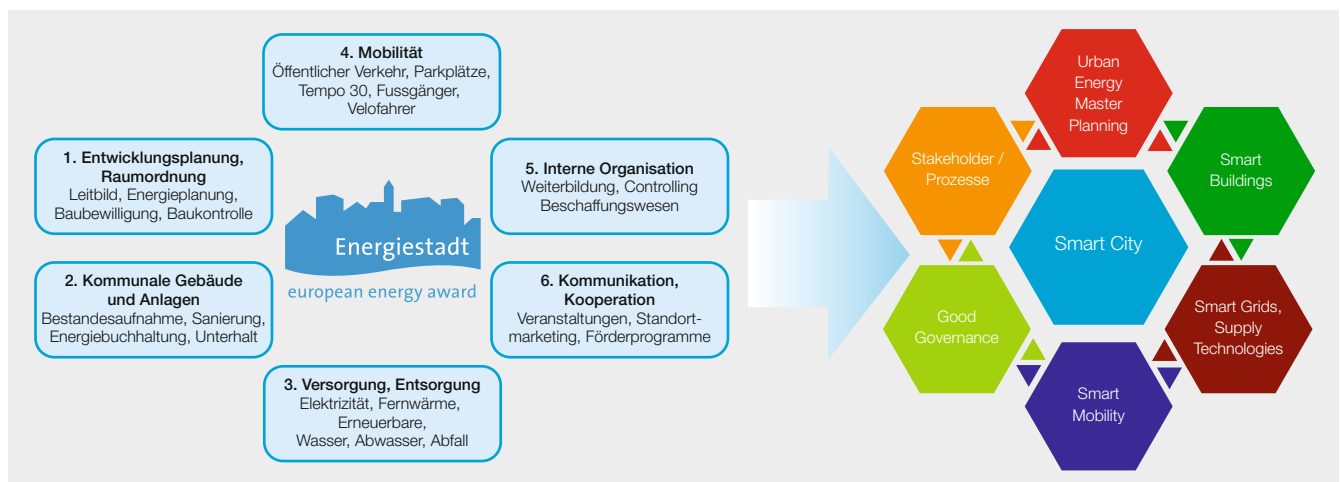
4. Mobilität
Öffentlicher Verkehr, Parkplätze, Tempo 30, Fussgänger, Velofahrer

1. Entwicklungsplanung, Raumordnung
Leitbild, Energieplanung, Baubewilligung, Baukontrolle

5. Interne Organisation
Weiterbildung, Controlling Beschaffungswesen

Energiestadt
european energy award

2. Kommunale Gebäude und Anlagen
Bestandesaufnahme, Sanierung, Energiebuchhaltung, Unterhalt

6. Kommunikation, Kooperation
Veranstaltungen, Standortmarketing, Förderprogramme

3. Versorgung, Entsorgung
Elektrizität, Fernwärme, Erneuerbare, Wasser, Abwasser, Abfall

Urban Energy Master Planning

Stakeholder / Prozesse

Smart Buildings

Smart City

Good Governance

Smart Grids, Supply Technologies

Smart Mobility